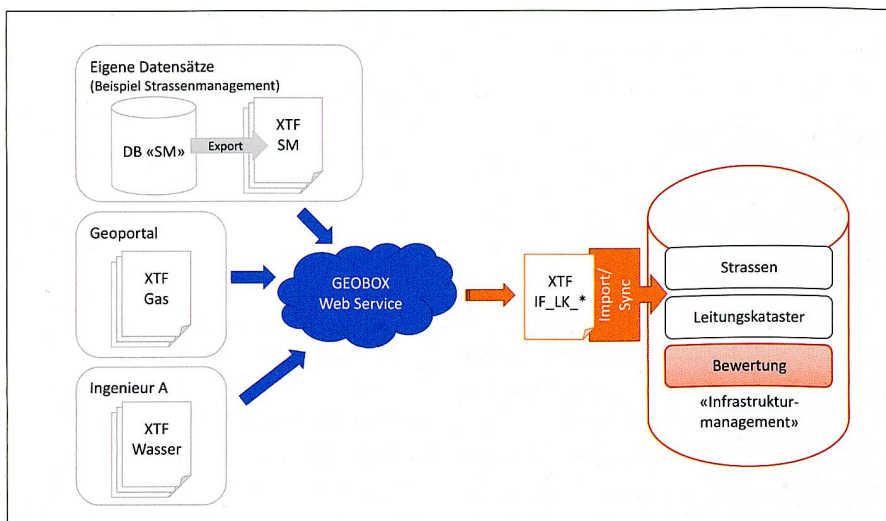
Eigene Datensätze
(Beispiel Strassenmanagement)

DB «SM»

Export

XTF
SM

Geoportal

XTF
Gas

Ingenieur A

XTF
Wasser

GEOBOX
Web Service

XTF
IF_LK_*

Import/
Sync

Strassen

Leitungskataster

Bewertung

«Infrastrukturmanagement»